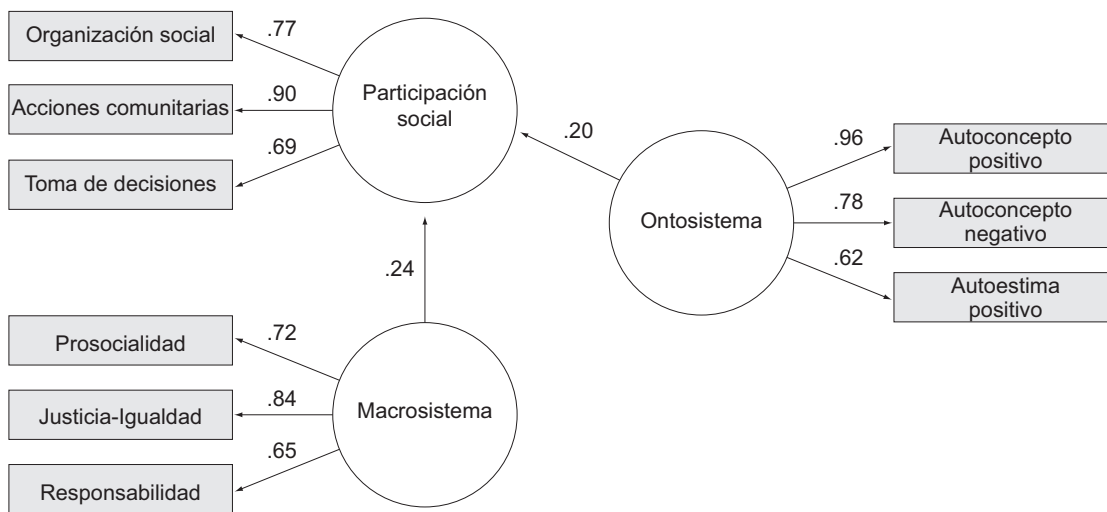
Organización social
.77
Acciones comunitarias
.90
Toma de decisiones
.69
Participación social
.20
Ontosistema
.96
Autoconcepto positivo
.78
Autoconcepto negativo
.62
Autoestima positivo
.24
Prosocialidad
.72
Justicia-Igualdad
.84
Responsabilidad
.65
Macrosistema